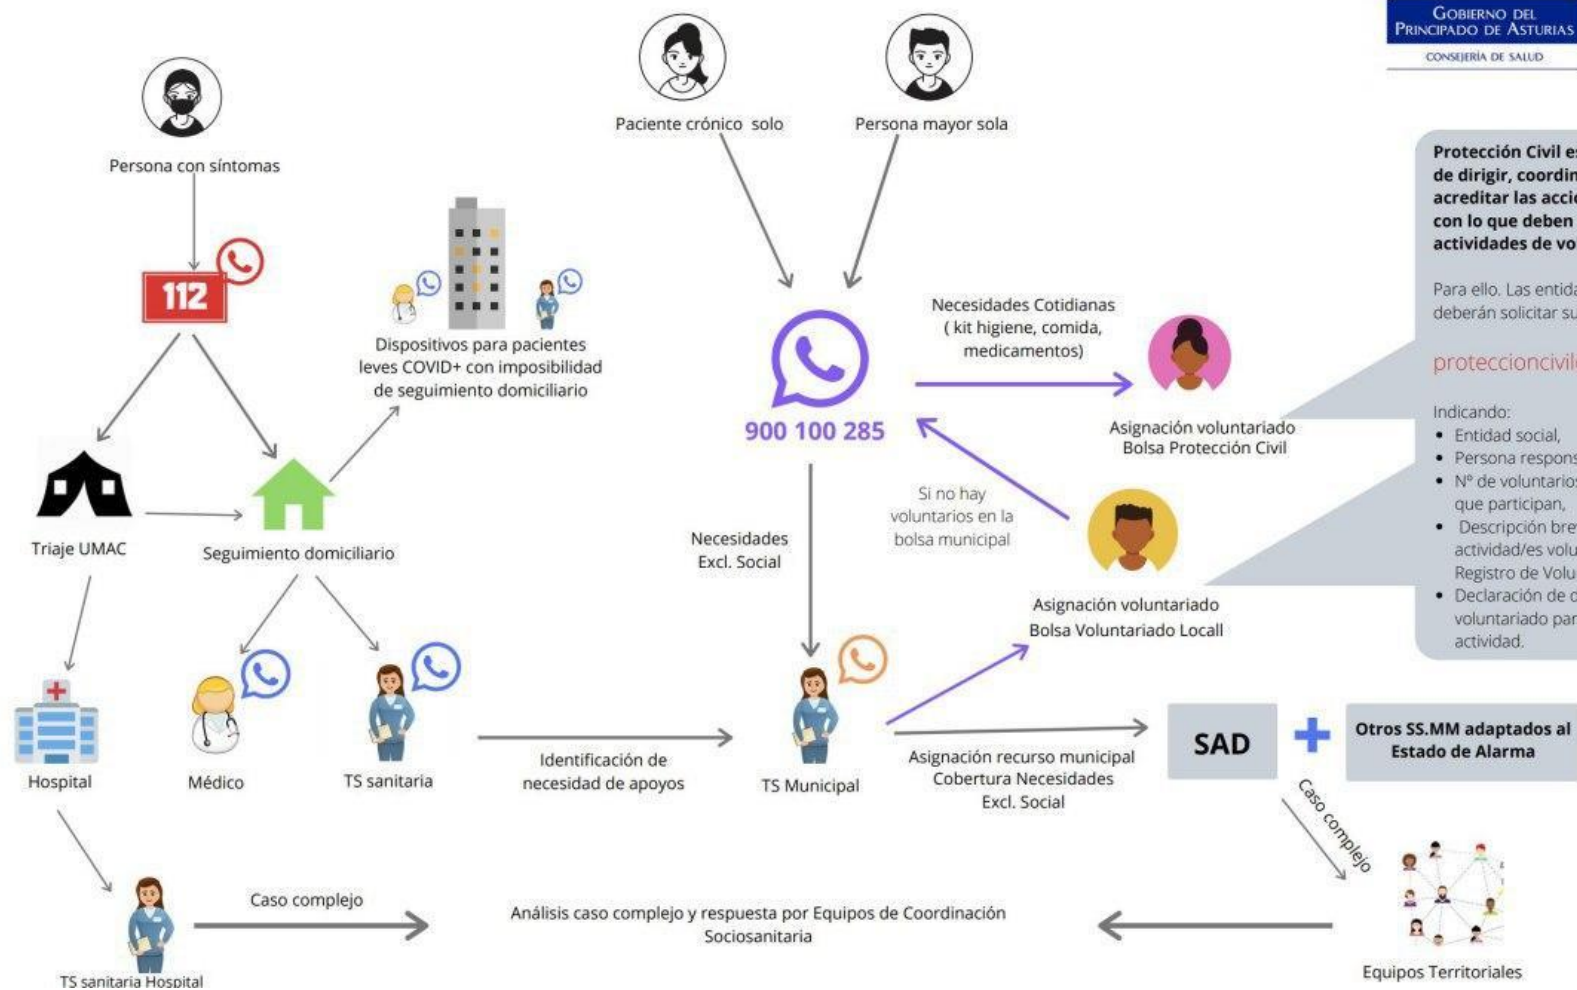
GOBIERNO DEL PRINCIPADO DE ASTURIAS
CONSEJERÍA DE SALUD

Persona con síntomas

112

Triaje UMAC

Seguimiento domiciliario

Dispositivos para pacientes leves COVID+ con imposibilidad de seguimiento domiciliario

Hospital

Médico

TS sanitaria

TS sanitaria Hospital

Caso complejo

Identificación de necesidad de apoyos

Paciente crónico solo

Persona mayor sola

900 100 285

Necesidades Cotidianas ( kit higiene, comida, medicamentos)

Asignación voluntariado Bolsa Protección Civil

Si no hay voluntarios en la bolsa municipal

Asignación voluntariado Bolsa Voluntariado Locall

Necesidades Excl. Social

TS Municipal

Asignación recurso municipal Cobertura Necesidades Excl. Social

SAD

Otros SS.MM adaptados al Estado de Alarma

Caso complejo

Equipos Territoriales

Análisis caso complejo y respuesta por Equipos de Coordinación Sociosanitaria

Protección Civil e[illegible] de dirigir, coordin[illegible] acreditar las acci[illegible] con lo que deben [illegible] actividades de vo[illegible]

Para ello. Las entida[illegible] deberán solicitar su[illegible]

proteccioncivil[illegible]

Indicando:
• Entidad social,
• Persona respons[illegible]
• Nº de voluntario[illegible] que participan,
• Descripción bre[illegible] actividad/es volu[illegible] Registro de Volu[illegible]
• Declaración de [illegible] voluntariado par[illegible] actividad.